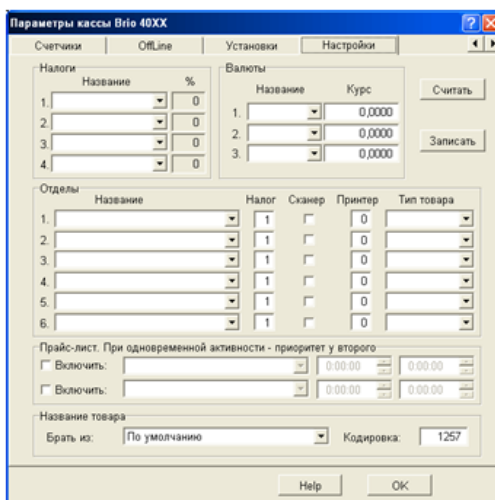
Параметры кассы Brio 40XX

Счетчики | OffLine | Установки | Настройки

Налоги
Название %
1. 0
2. 0
3. 0
4. 0

Валюты
Название Курс
1. 0,0000
2. 0,0000
3. 0,0000

Считать

Записать

Отделы
| | Название | Налог | Сканер | Принтер | Тип товара |
|---|---|---|---|---|---|
| 1. | | 1 | | 0 | |
| 2. | | 1 | | 0 | |
| 3. | | 1 | | 0 | |
| 4. | | 1 | | 0 | |
| 5. | | 1 | | 0 | |
| 6. | | 1 | | 0 | |

Прайс-лист. При одновременной активности - приоритет у второго
Включить: 0:00:00 0:00:00
Включить: 0:00:00 0:00:00

Название товара
Брать из: По умолчанию Кодировка: 1257

Help OK